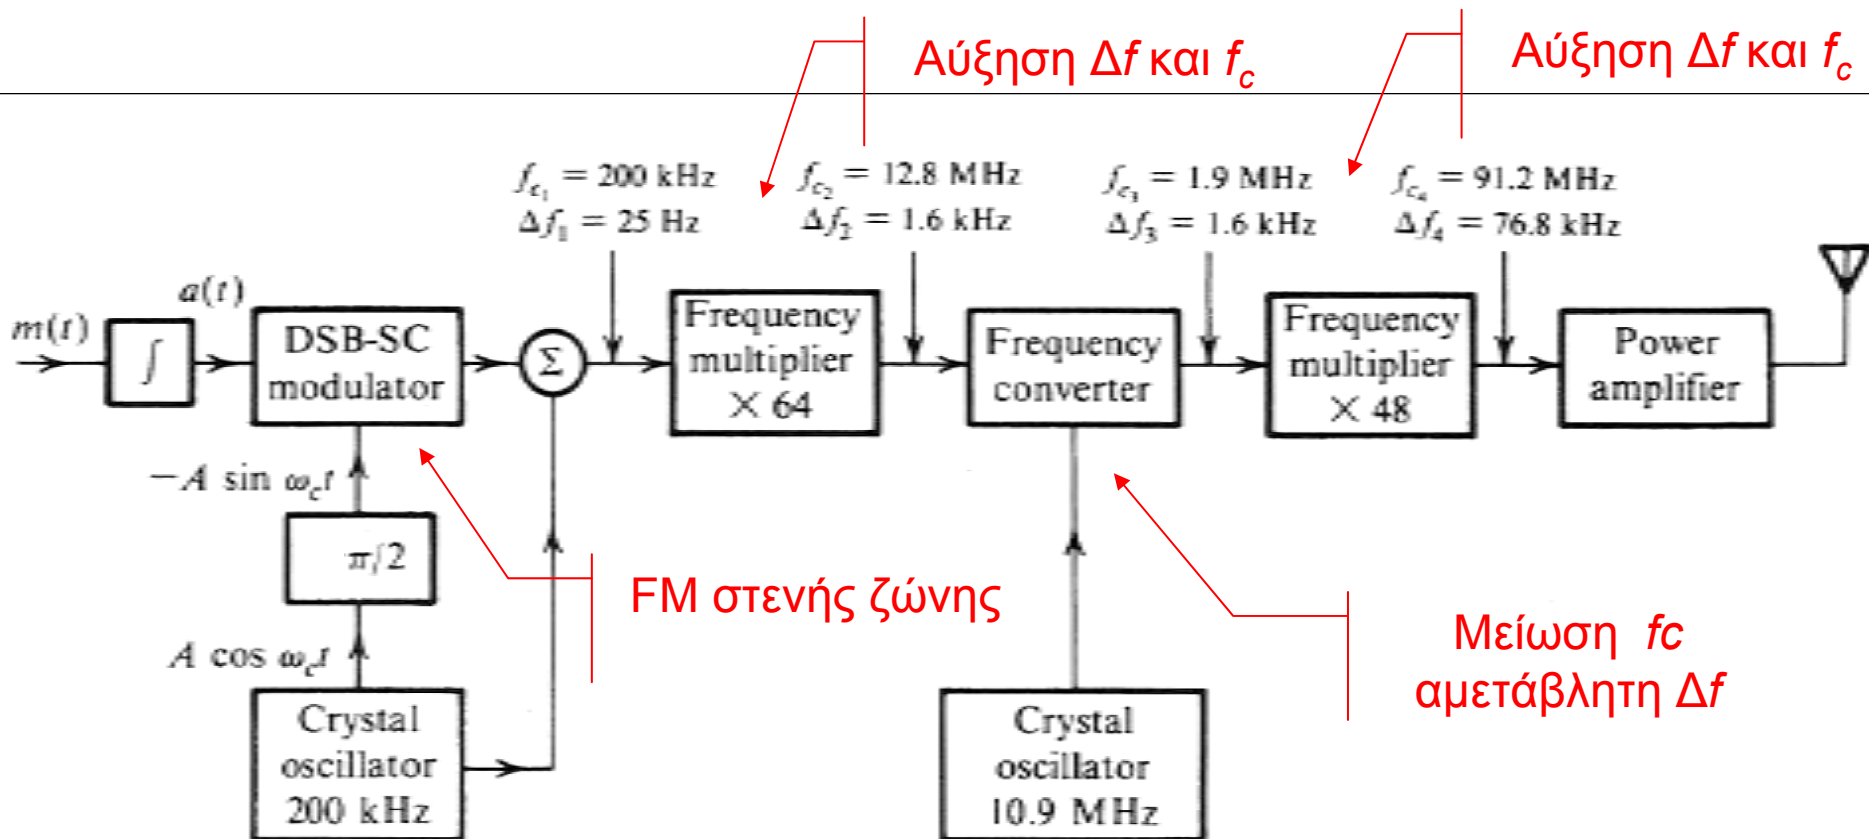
Αύξηση $\Delta f$ και $f_c$

Αύξηση $\Delta f$ και $f_c$

$f_{c_1} = 200$ kHz
$\Delta f_1 = 25$ Hz

$f_{c_2} = 12.8$ MHz
$\Delta f_2 = 1.6$ kHz

$f_{c_3} = 1.9$ MHz
$\Delta f_3 = 1.6$ kHz

$f_{c_4} = 91.2$ MHz
$\Delta f_4 = 76.8$ kHz

$m(t)$

$\int$

$a(t)$

DSB-SC modulator

$\Sigma$

Frequency multiplier $\times 64$

Frequency converter

Frequency multiplier $\times 48$

Power amplifier

$-A \sin \omega_c t$

$\pi/2$

$A \cos \omega_c t$

Crystal oscillator 200 kHz

FM στενής ζώνης

Crystal oscillator 10.9 MHz

Μείωση $fc$
αμετάβλητη $\Delta f$